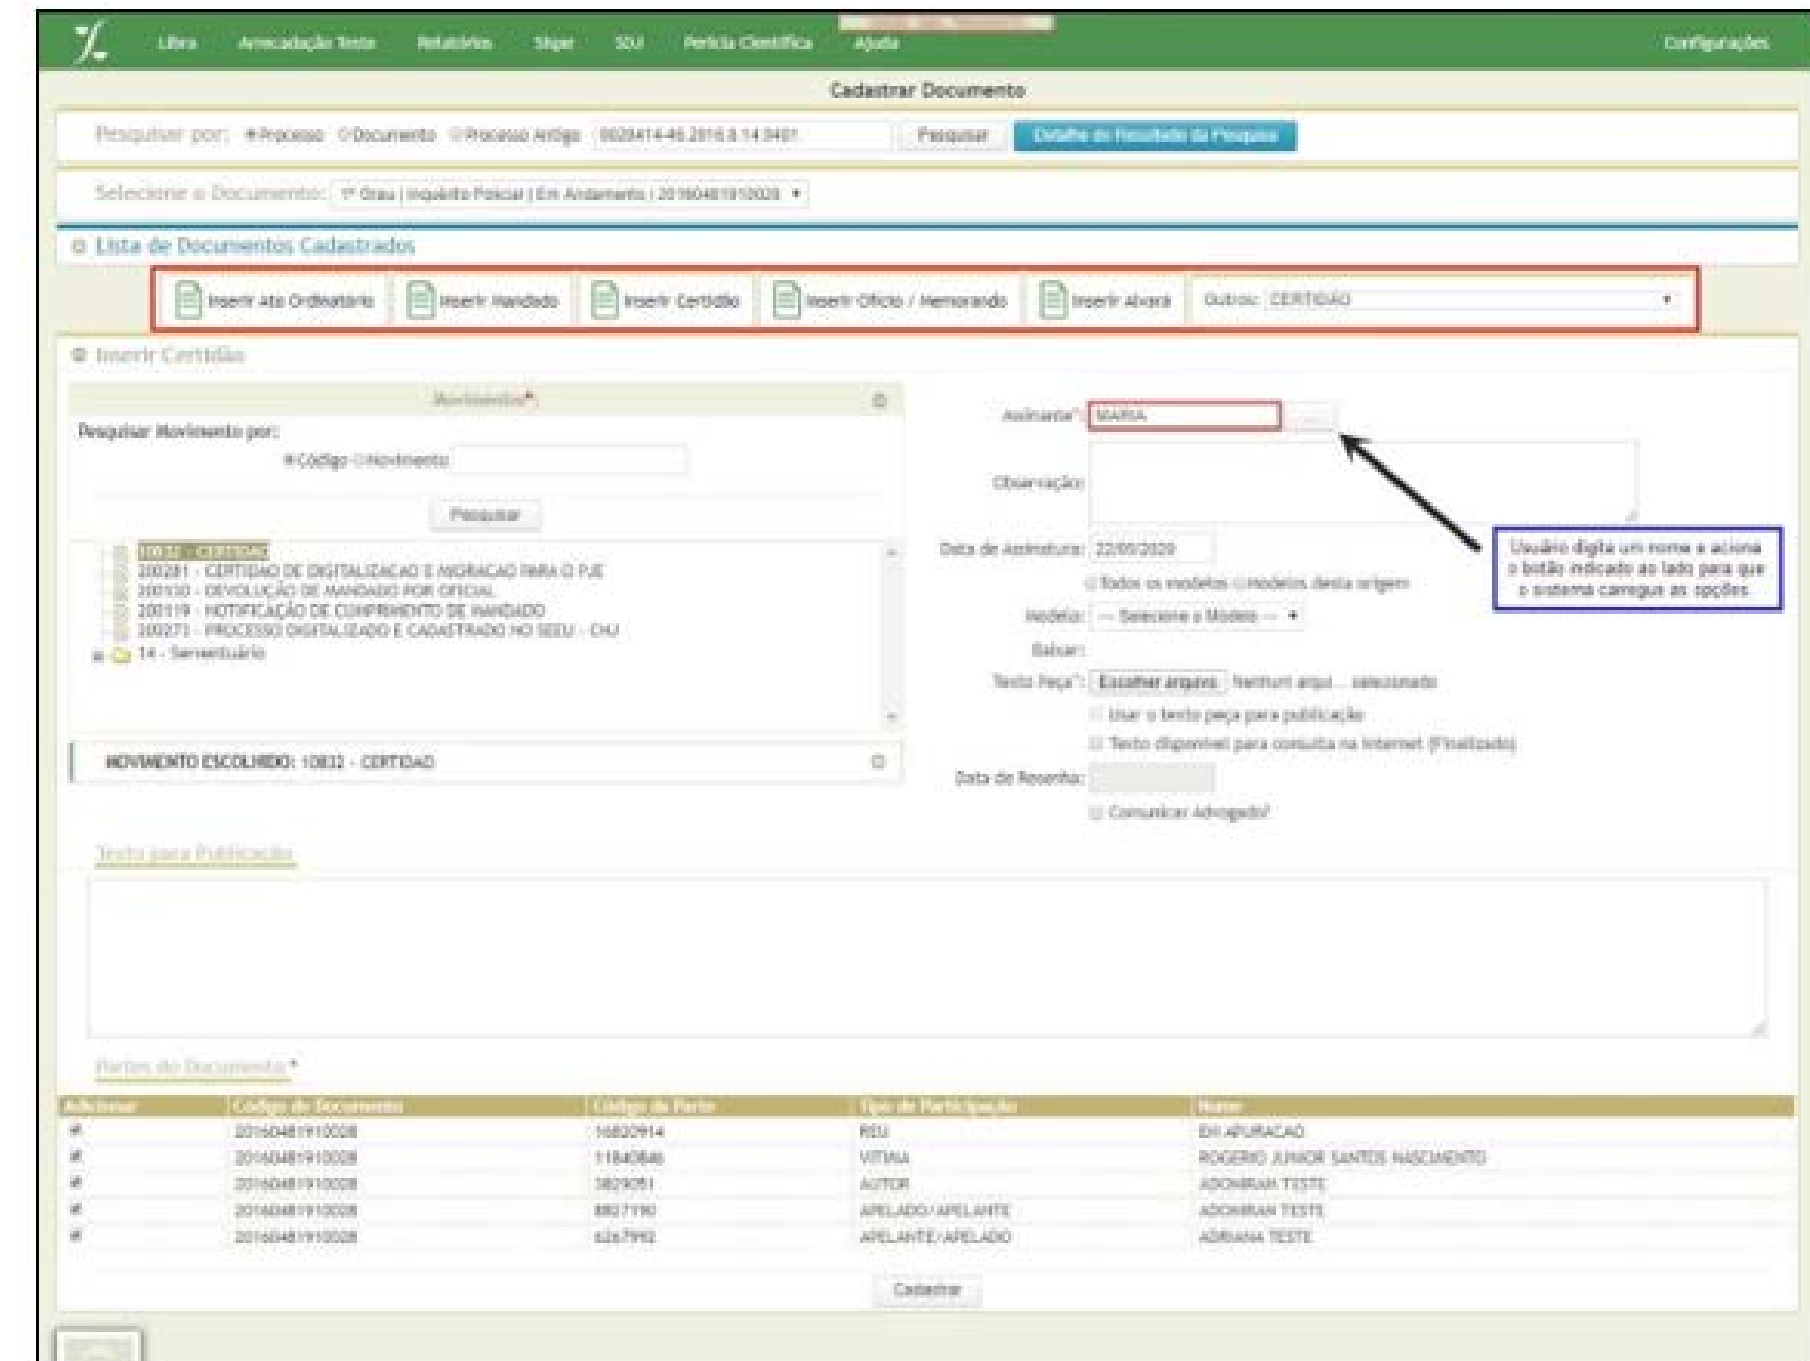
Libra Arrecadação Teste Relatórios Sigpe SDU Perícia Científica Ajuda Configurações

Cadastrar Documento

Pesquisar por: Processo Documento Processo Antigo 0020414-46.2016.8.14.0401 Pesquisar Detalhe do Resultado da Pesquisa

Selecione o Documento: 1º Grau | Inquérito Policial | Em Andamento | 20160481910028

Lista de Documentos Cadastrados

Inserir Ato Ordinatório Inserir Mandado Inserir Certidão Inserir Ofício / Memorando Inserir Alvará Outros: CERTIDÃO

Inserir Certidão

Movimento*

Pesquisar Movimento por:

Código Movimento

Pesquisar

10832 - CERTIDAO
200281 - CERTIDAO DE DIGITALIZACAO E MIGRACAO PARA O PJE
200150 - DEVOLUÇÃO DE MANDADO POR OFICIAL
200119 - NOTIFICAÇÃO DE CUMPRIMENTO DE MANDADO
200271 - PROCESSO DIGITALIZADO E CADASTRADO NO SEEU - CNJ
14 - Serventuário

MOVIMENTO ESCOLHIDO: 10832 - CERTIDAO

Assinante*: MARIA

Observação:

Data de Assinatura: 22/05/2020

Todos os modelos Modelos desta origem

Modelo: --- Selecione o Modelo ---

Baixar:

Texto Peça*: Escolher arquivo Nenhum arqui... selecionado

Usar o texto peça para publicação

Texto disponível para consulta na Internet (Finalizado)

Data de Reserva:

Comunicar Advogado?

Usuário digita um nome e aciona o botão indicado ao lado para que o sistema carregue as opções

Texto para Publicação

Partes do Documento*

| Adicionar | Código do Documento | Código da Parte | Tipo de Participação | Nome |
|---|---|---|---|---|
| ✓ | 20160481910028 | 16820914 | REU | EM APURACAO |
| ✓ | 20160481910028 | 11840846 | VITIMA | ROGERIO JUNIOR SANTOS NASCIMENTO |
| ✓ | 20160481910028 | 3829051 | AUTOR | ADONIRAN TESTE |
| ✓ | 20160481910028 | 8827190 | APELADO/APELANTE | ADONIRAN TESTE |
| ✓ | 20160481910028 | 6267992 | APELANTE/APELADO | ADRIANA TESTE |

Cadastrar